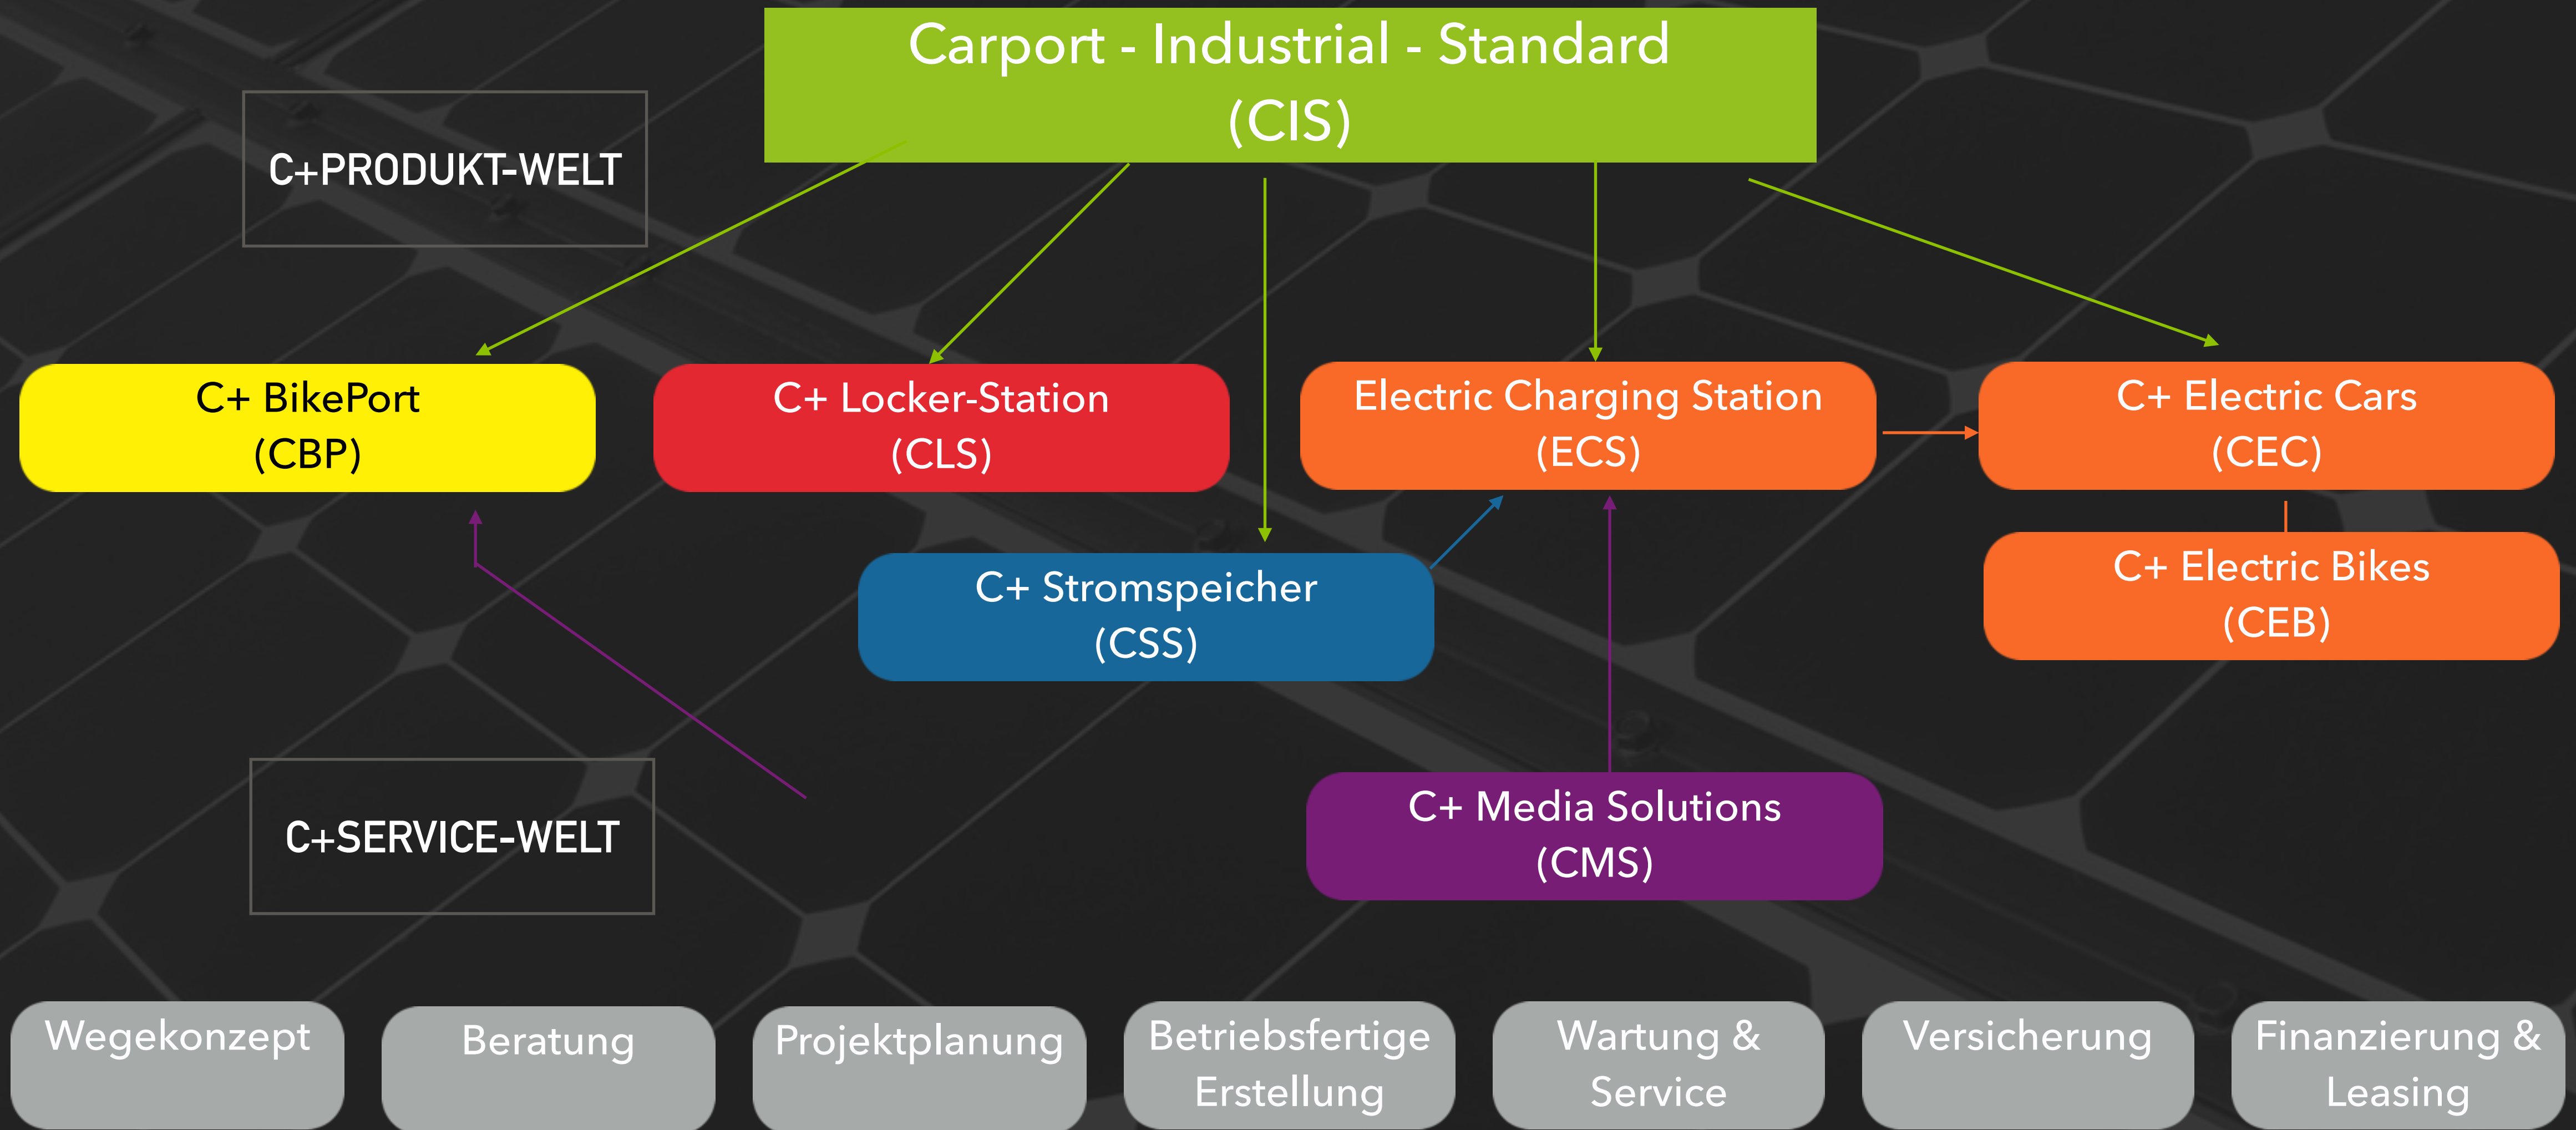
Carport - Industrial - Standard
(CIS)

C+PRODUKT-WELT

C+ BikePort
(CBP)

C+ Locker-Station
(CLS)

Electric Charging Station
(ECS)

C+ Electric Cars
(CEC)

C+ Electric Bikes
(CEB)

C+ Stromspeicher
(CSS)

C+SERVICE-WELT

C+ Media Solutions
(CMS)

Wegekonzept

Beratung

Projektplanung

Betriebsfertige Erstellung

Wartung & Service

Versicherung

Finanzierung & Leasing